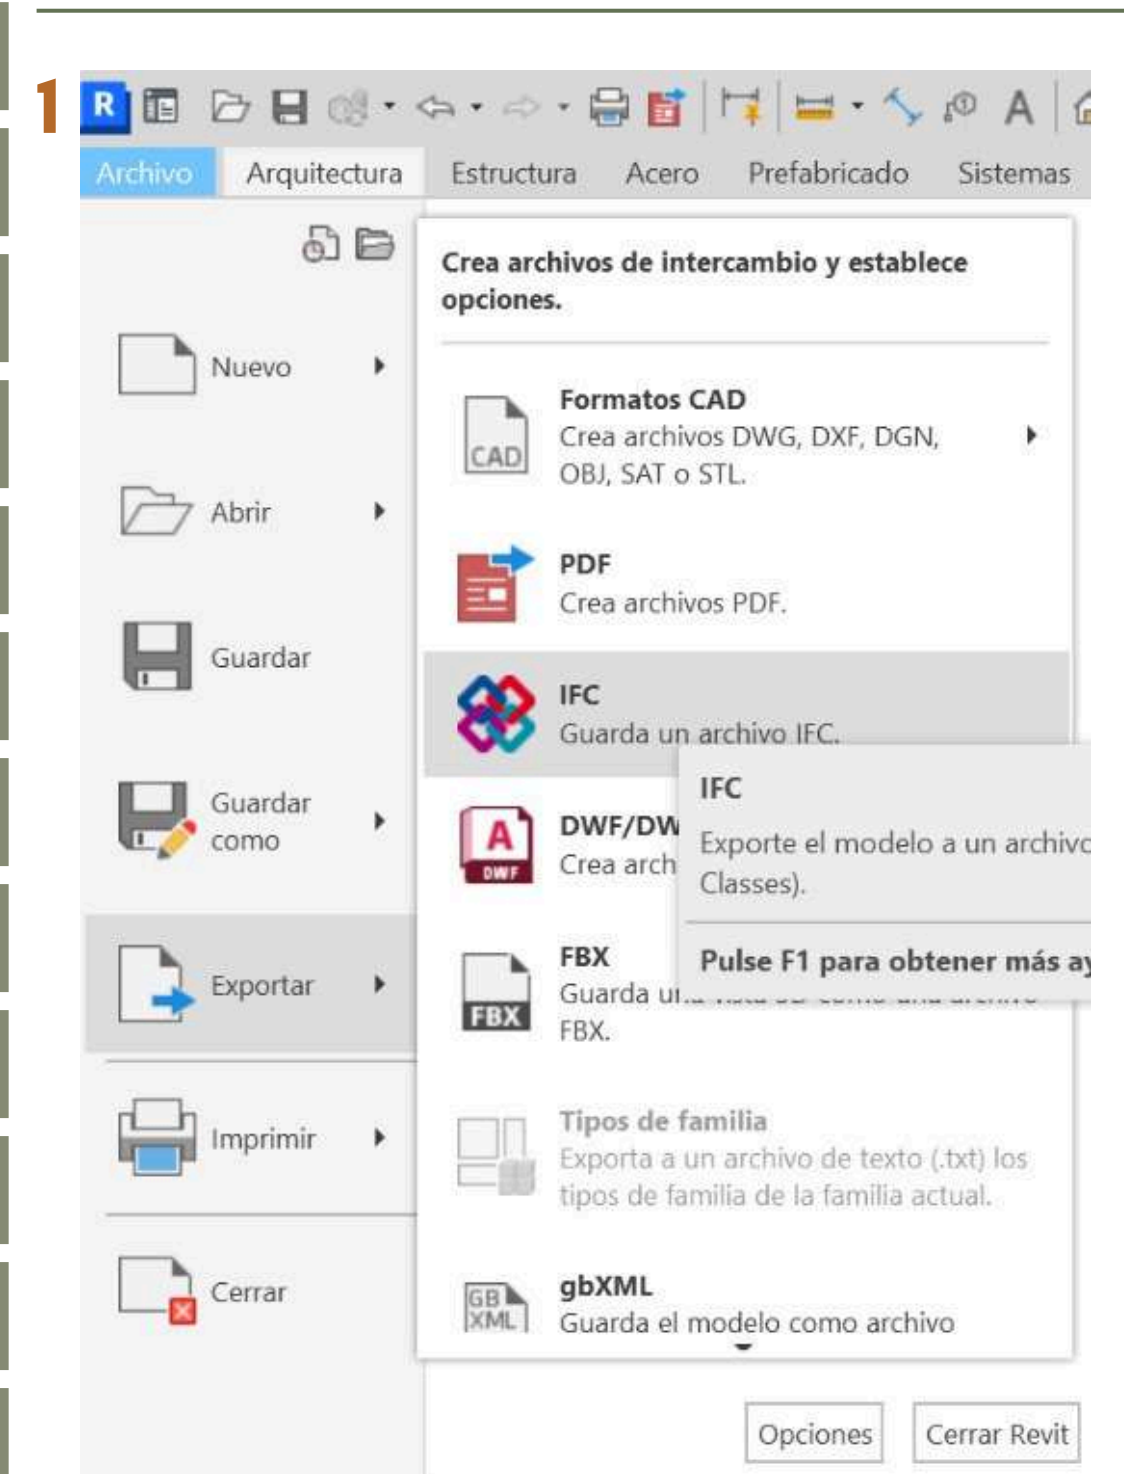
1

R

A

Archivo Arquitectura Estructura Acero Prefabricado Sistemas

Nuevo

Abrir

Guardar

Guardar como

Exportar

Imprimir

Cerrar

Crea archivos de intercambio y establece opciones.

CAD

Formatos CAD
Crea archivos DWG, DXF, DGN, OBJ, SAT o STL.

PDF
Crea archivos PDF.

IFC
Guarda un archivo IFC.

A DWF

DWF/DW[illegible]
Crea arch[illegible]

IFC
Exporte el modelo a un archivo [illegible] Classes).

Pulse F1 para obtener más ay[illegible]

FBX

FBX
Guarda u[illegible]
FBX.

Tipos de familia
Exporta a un archivo de texto (.txt) los tipos de familia de la familia actual.

GB XML

gbXML
Guarda el modelo como archivo

Opciones Cerrar Revit